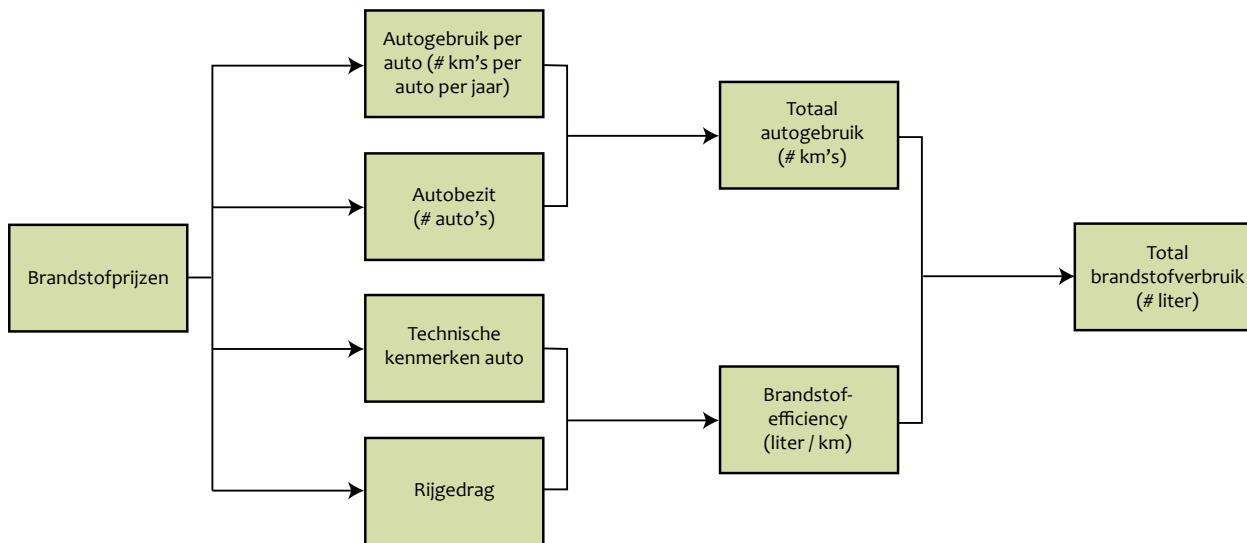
Brandstofprijzen

Autogebruik per auto (# km's per auto per jaar)

Autobezit (# auto's)

Technische kenmerken auto

Rijgedrag

Totaal autogebruik (# km's)

Brandstof-efficiency (liter / km)

Total brandstofverbruik (# liter)